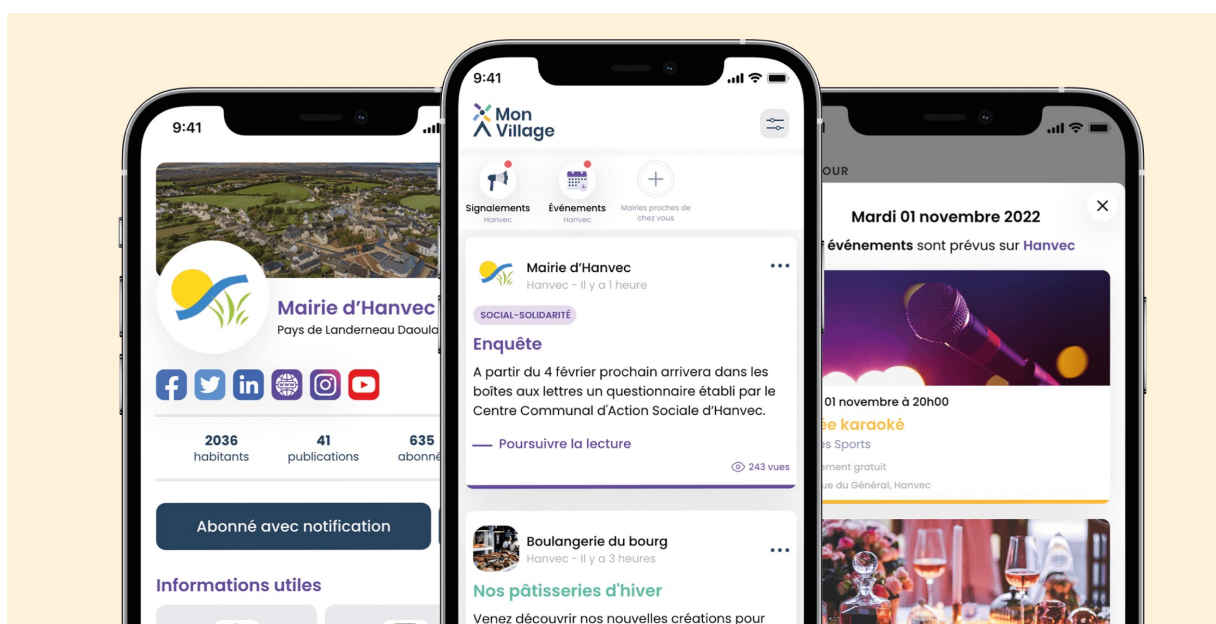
9:41

Mairie d'Hanvec
Pays de Landerneau Daoula

2036 habitants
41 publications
635 abonné

Abonné avec notification

Informations utiles

9:41

Mon Village

Signalements
Hanvec

Événements
Hanvec

Mairies proches de chez vous

Mairie d'Hanvec
Hanvec - Il y a 1 heure

SOCIAL-SOLIDARITÉ

Enquête

A partir du 4 février prochain arrivera dans les boîtes aux lettres un questionnaire établi par le Centre Communal d'Action Sociale d'Hanvec.

Poursuivre la lecture

243 vues

Boulangerie du bourg
Hanvec - Il y a 3 heures

Nos pâtisseries d'hiver

Venez découvrir nos nouvelles créations pour

OUR

Mardi 01 novembre 2022

événements sont prévus sur Hanvec

01 novembre à 20h00

ée karaoké

es Sports

ement gratuit

ue du Général, Hanvec